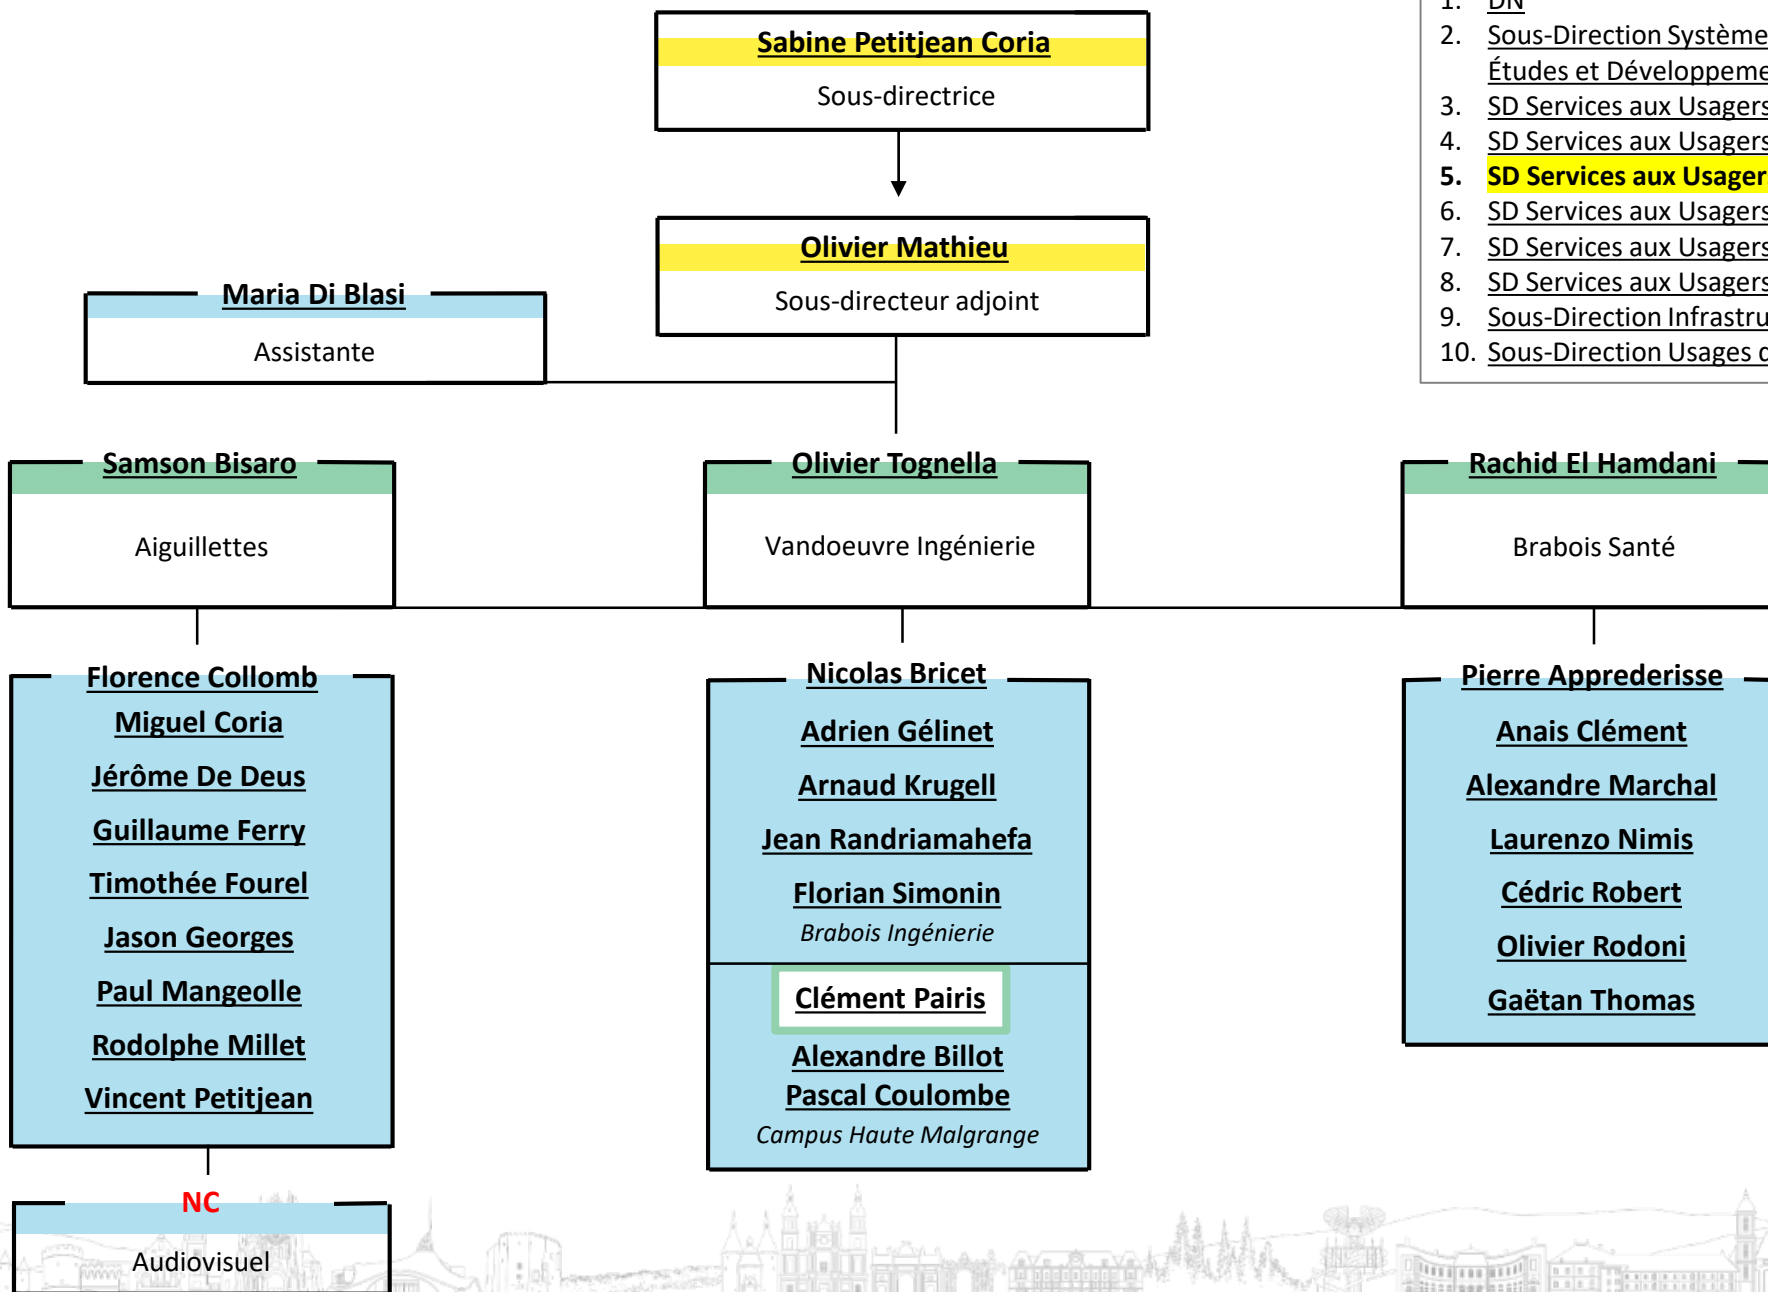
1. DN
2. Sous-Direction Système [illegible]
Études et Développeme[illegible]
3. SD Services aux Usagers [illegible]
4. SD Services aux Usagers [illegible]
5. SD Services aux Usager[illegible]
6. SD Services aux Usagers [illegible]
7. SD Services aux Usagers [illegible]
8. SD Services aux Usagers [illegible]
9. Sous-Direction Infrastru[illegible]
10. Sous-Direction Usages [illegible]

Sabine Petitjean Coria
Sous-directrice

Olivier Mathieu
Sous-directeur adjoint

Maria Di Blasi
Assistante

Samson Bisaro
Aiguillettes

Olivier Tognella
Vandoeuvre Ingénierie

Rachid El Hamdani
Brabois Santé

Florence Collomb
Miguel Coria
Jérôme De Deus
Guillaume Ferry
Timothée Fourel
Jason Georges
Paul Mangeolle
Rodolphe Millet
Vincent Petitjean

NC
Audiovisuel

Nicolas Bricet
Adrien Gélinet
Arnaud Krugell
Jean Randriamahefa
Florian Simonin
Brabois Ingénierie
Clément Pairis
Alexandre Billot
Pascal Coulombe
Campus Haute Malgrange

Pierre Appredrisse
Anais Clément
Alexandre Marchal
Laurenzo Nimis
Cédric Robert
Olivier Rodoni
Gaëtan Thomas